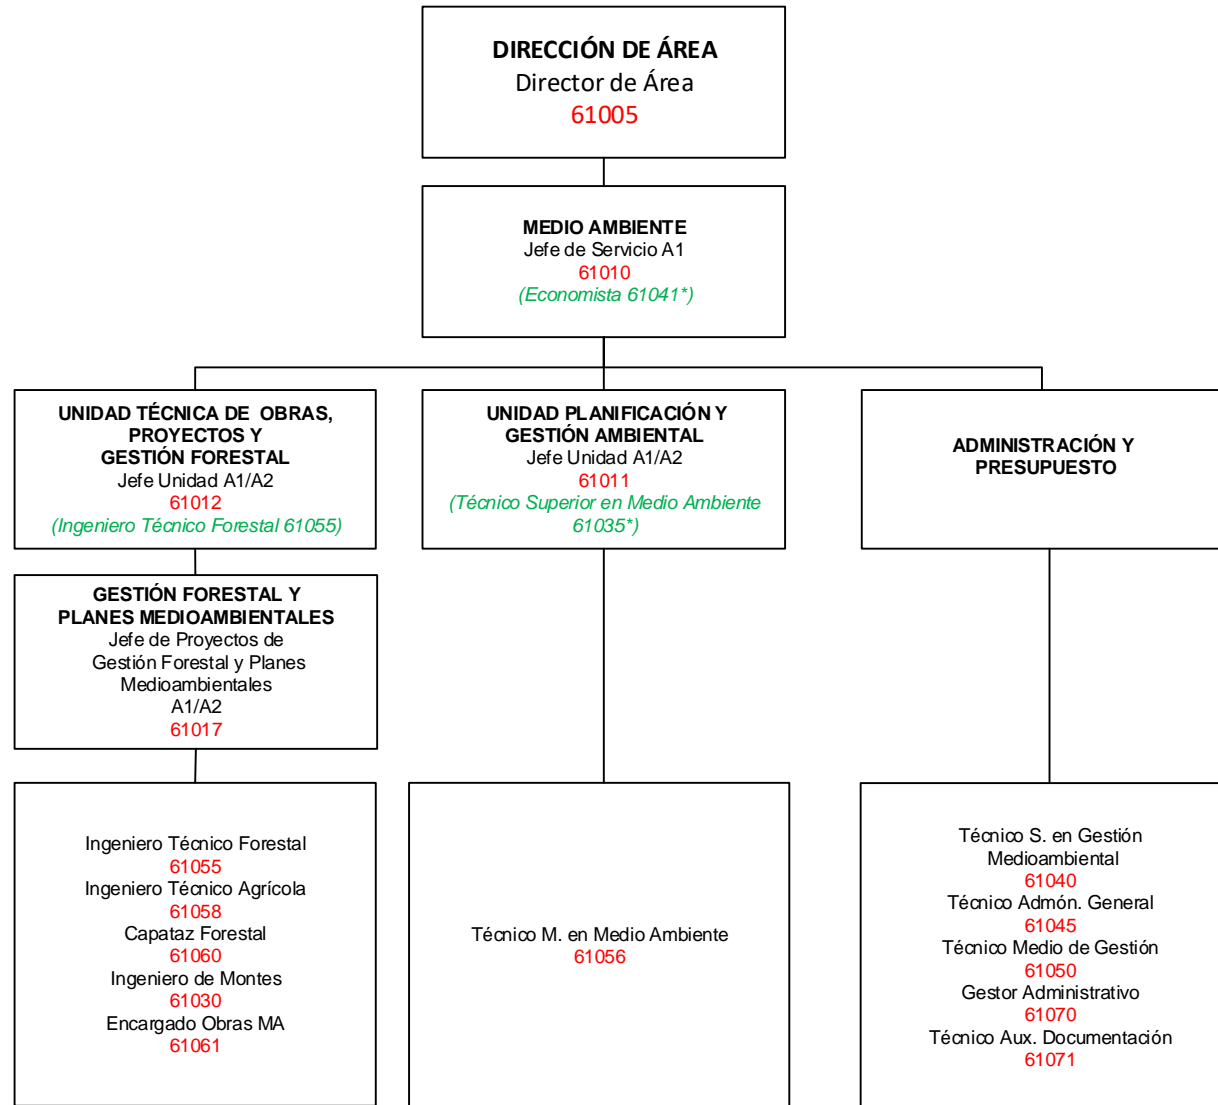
DIRECCIÓN DE ÁREA
Director de Área
61005

MEDIO AMBIENTE
Jefe de Servicio A1
61010
(Economista 61041*)

UNIDAD TÉCNICA DE OBRAS, PROYECTOS Y GESTIÓN FORESTAL
Jefe Unidad A1/A2
61012
(Ingeniero Técnico Forestal 61055)

UNIDAD PLANIFICACIÓN Y GESTIÓN AMBIENTAL
Jefe Unidad A1/A2
61011
(Técnico Superior en Medio Ambiente 61035*)

ADMINISTRACIÓN Y PRESUPUESTO

GESTIÓN FORESTAL Y PLANES MEDIOAMBIENTALES
Jefe de Proyectos de Gestión Forestal y Planes Medioambientales
A1/A2
61017

Ingeniero Técnico Forestal
61055
Ingeniero Técnico Agrícola
61058
Capataz Forestal
61060
Ingeniero de Montes
61030
Encargado Obras MA
61061

Técnico M. en Medio Ambiente
61056

Técnico S. en Gestión Medioambiental
61040
Técnico Admón. General
61045
Técnico Medio de Gestión
61050
Gestor Administrativo
61070
Técnico Aux. Documentación
61071